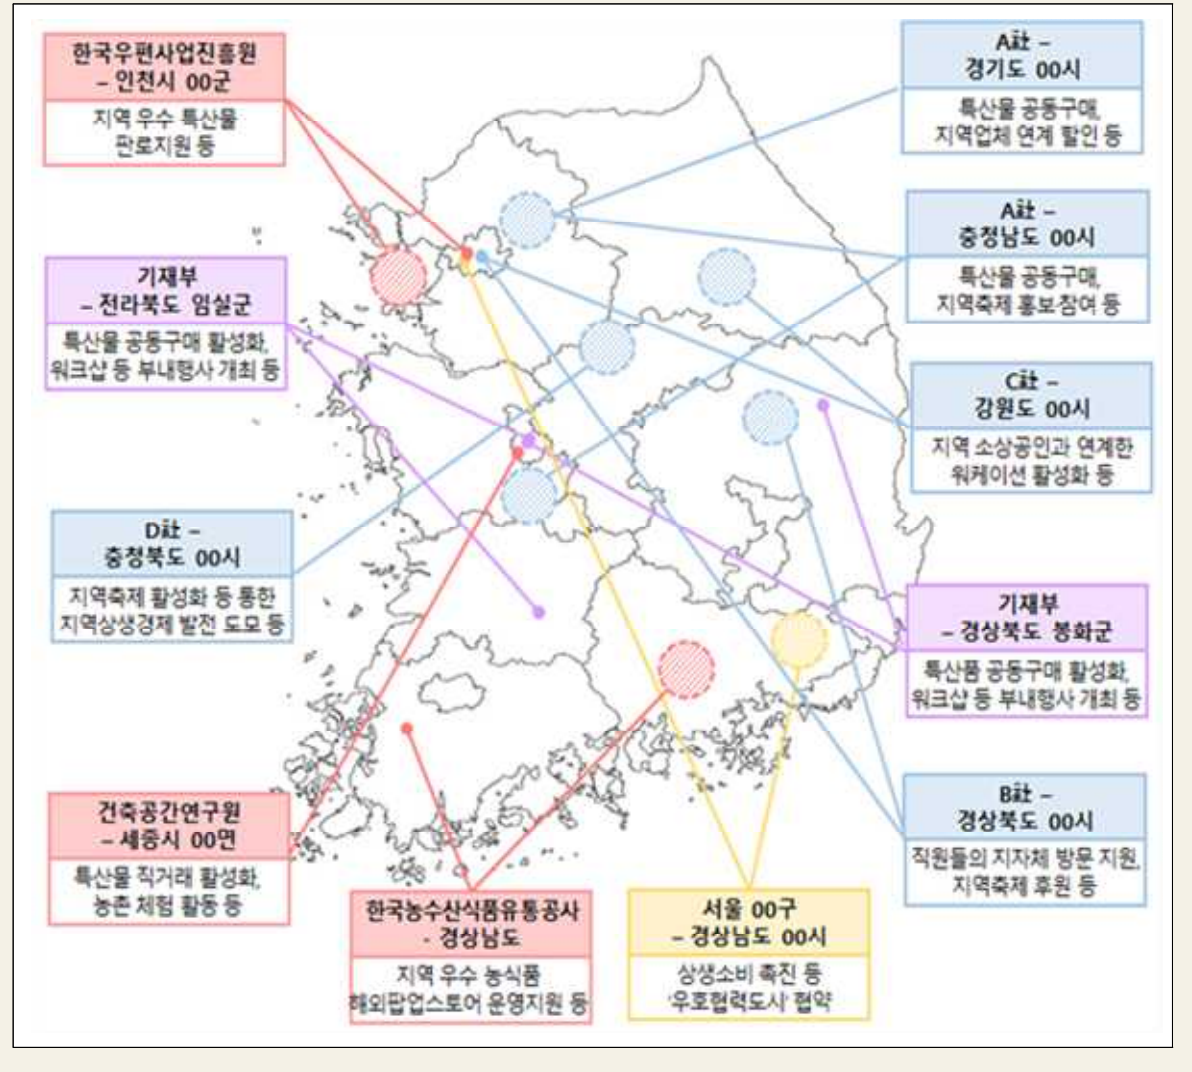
한국우편사업진흥원
– 인천시 00군

지역 우수 특산물
판로지원 등

A社 –
경기도 00시

특산물 공동구매,
지역업체 연계 할인 등

A社 –
충청남도 00시

특산물 공동구매,
지역축제 홍보참여 등

기재부
– 전라북도 임실군

특산물 공동구매 활성화,
워크샵 등 부내행사 개최 등

C社 –
강원도 00시

지역 소상공인과 연계한
워케이션 활성화 등

D社 –
충청북도 00시

지역축제 활성화 등 통한
지역상생경제 발전 도모 등

기재부
– 경상북도 봉화군

특산품 공동구매 활성화,
워크샵 등 부내행사 개최 등

B社 –
경상북도 00시

직원들의 지자체 방문 지원,
지역축제 후원 등

건축공간연구원
– 세종시 00면

특산물 직거래 활성화,
농촌 체험 활동 등

한국농수산식품유통공사
- 경상남도

지역 우수 농식품
해외팝업스토어 운영지원 등

서울 00구
– 경상남도 00시

상생소비 촉진 등
'우호협력도시' 협약